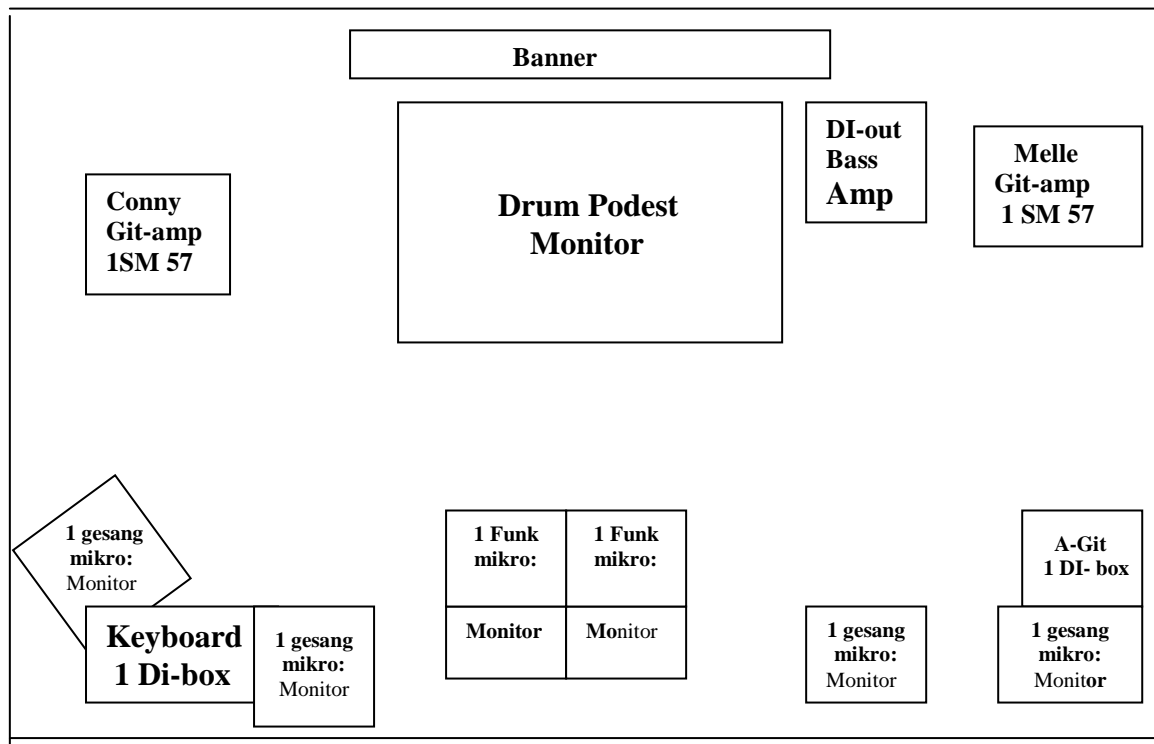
Banner

Conny
Git-amp
1SM 57

Drum Podest
Monitor

DI-out
Bass
Amp

Melle
Git-amp
1 SM 57

1 gesang
mikro:
Monitor

Keyboard
1 Di-box

1 gesang
mikro:
Monitor

1 Funk
mikro:

1 Funk
mikro:

Monitor

Monitor

1 gesang
mikro:
Monitor

A-Git
1 DI- box

1 gesang
mikro:
Monitor